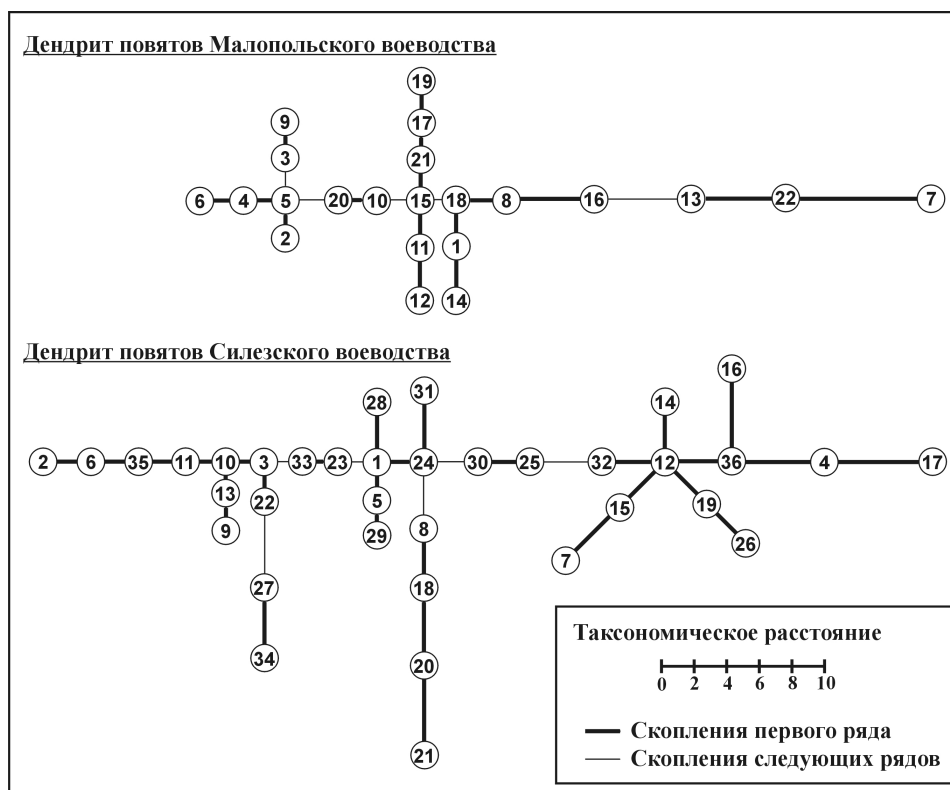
Дендрит повятов Малопольского воеводства

19
17
9
21
3
6 4 5 20 10 15 18 8 16 13 22 7
2
11 1
12 14

Дендрит повятов Силезского воеводства

16
31
28 14
2 6 35 11 10 3 33 23 1 24 30 25 32 12 36 4 17
13 22 5
9 29 15 19
8
7 26
18
27

34
20

21

Таксономическое расстояние
0 2 4 6 8 10

Скопления первого ряда
Скопления следующих рядов